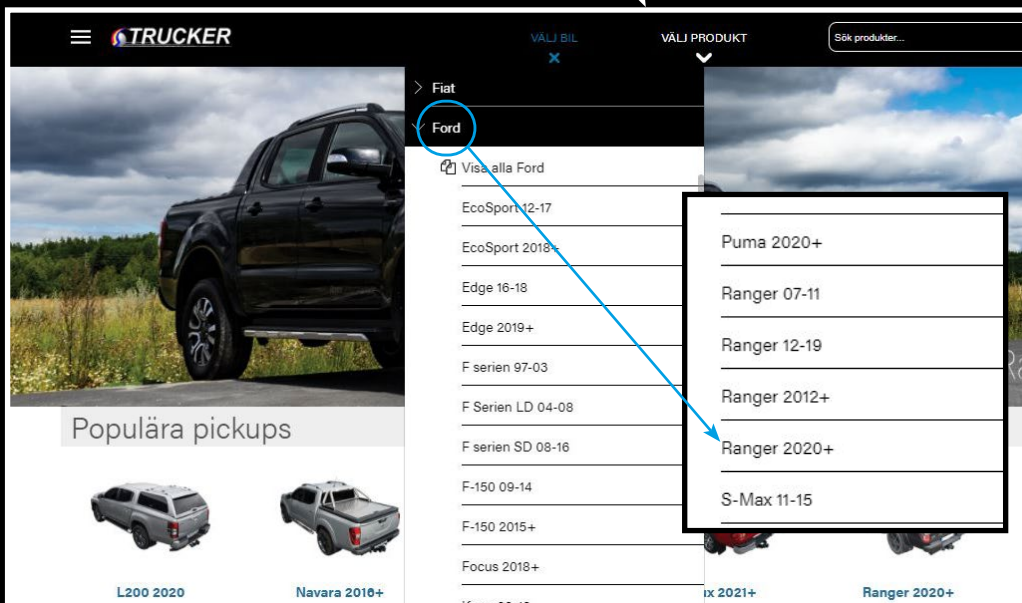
TRUCKER

VÄLJ BIL

VÄLJ PRODUKT

Sök produkter...

Fiat

Ford

Visa alla Ford

EcoSport 12-17

EcoSport 2018+

Edge 16-18

Edge 2019+

F serien 97-03

F Serien LD 04-08

F serien SD 08-16

F-150 09-14

F-150 2015+

Focus 2018+

Puma 2020+

Ranger 07-11

Ranger 12-19

Ranger 2012+

Ranger 2020+

S-Max 11-15

Populära pickups

L200 2020

Navara 2016+

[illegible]x 2021+

Ranger 2020+